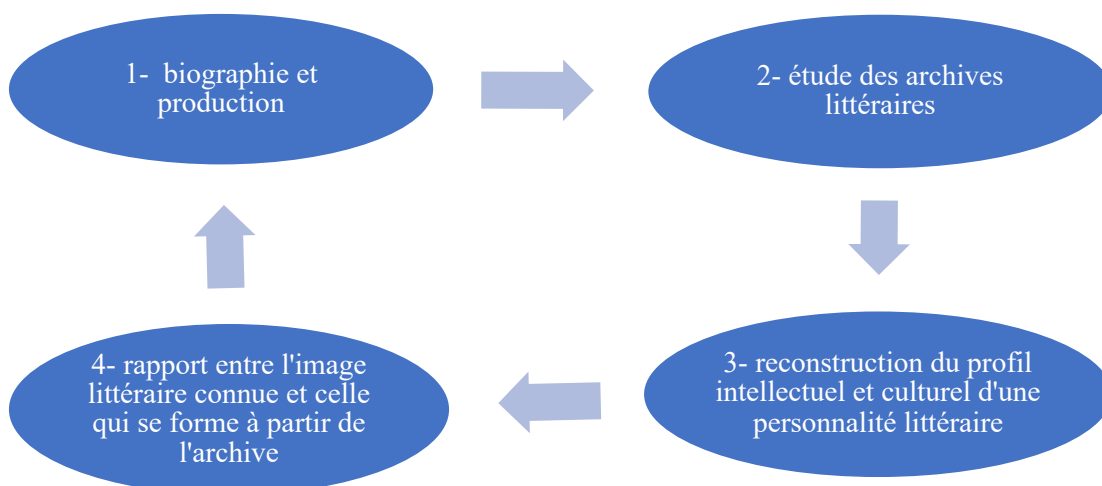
1- biographie et production

2- étude des archives littéraires

3- reconstruction du profil intellectuel et culturel d'une personnalité littéraire

4- rapport entre l'image littéraire connue et celle qui se forme à partir de l'archive